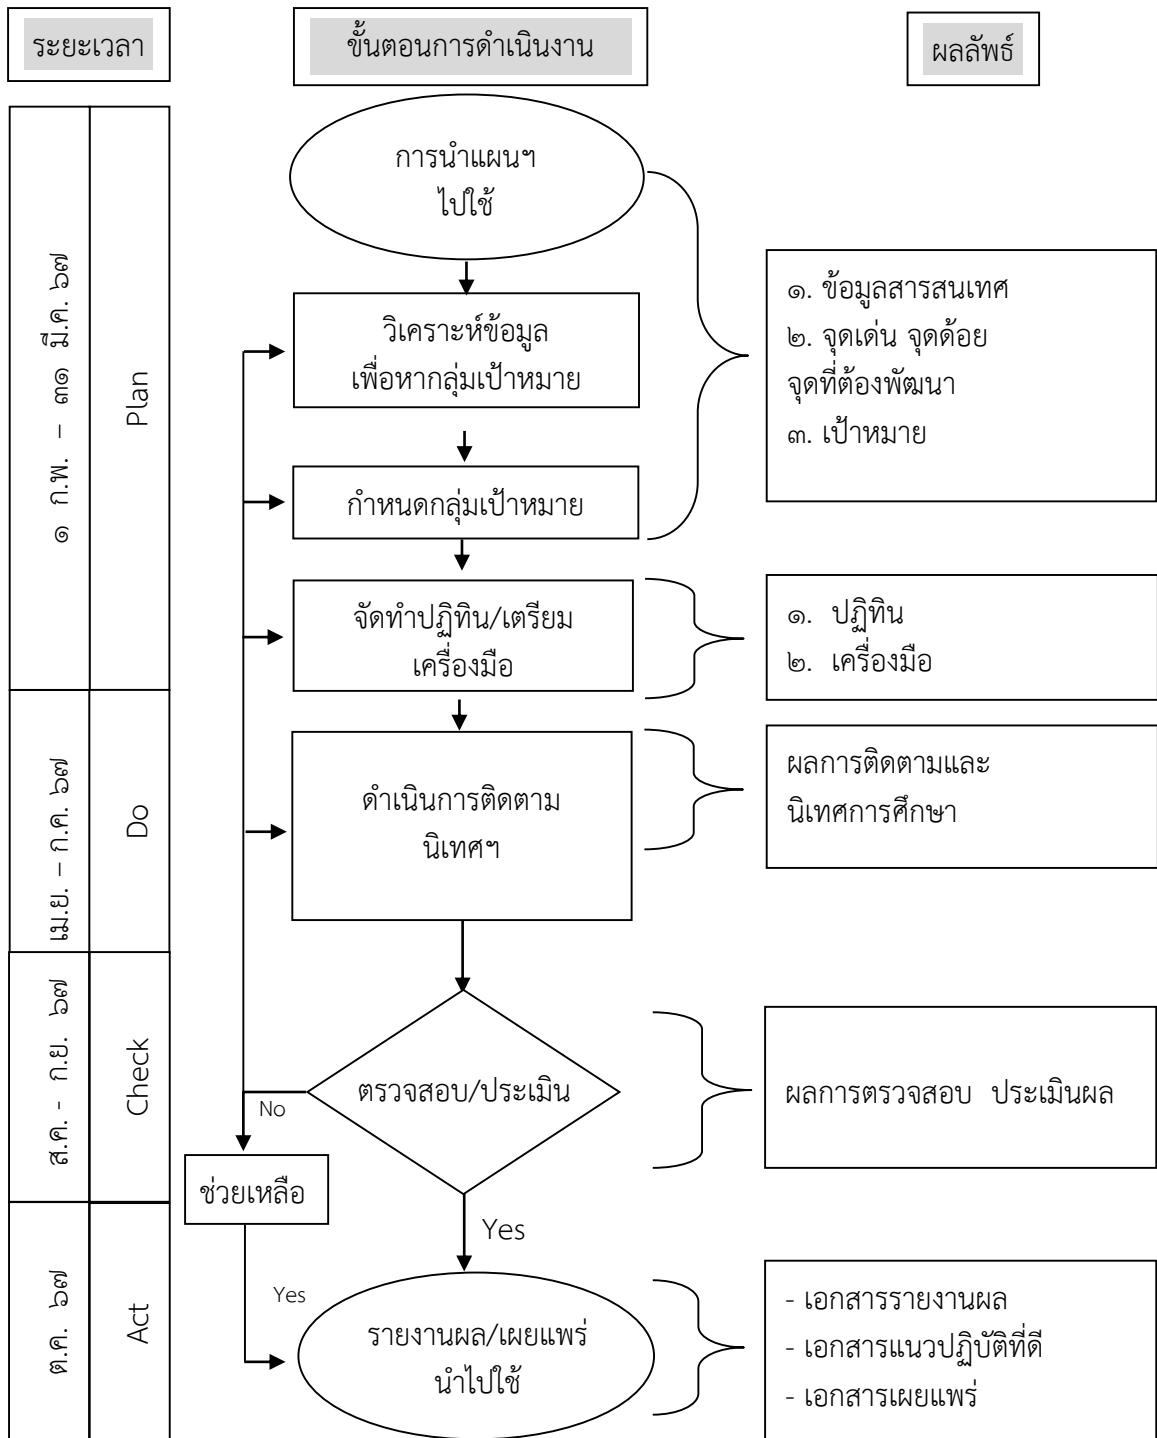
ระยะเวลา

ขั้นตอนการดำเนินงาน

ผลลัพธ์

๑ ก.พ. – ๓๑ มี.ค. ๖๗

Plan

การนำแผนฯ ไปใช้

วิเคราะห์ข้อมูล เพื่อหากลุ่มเป้าหมาย

กำหนดกลุ่มเป้าหมาย

๑. ข้อมูลสารสนเทศ
๒. จุดเด่น จุดด้อย จุดที่ต้องพัฒนา
๓. เป้าหมาย

จัดทำปฏิทิน/เตรียมเครื่องมือ

๑. ปฏิทิน
๒. เครื่องมือ

เม.ย. – ก.ค. ๖๗

Do

ดำเนินการติดตาม นิเทศฯ

ผลการติดตามและ นิเทศการศึกษา

ส.ค. - ก.ย. ๖๗

Check

ตรวจสอบ/ประเมิน

No

ผลการตรวจสอบ ประเมินผล

ช่วยเหลือ

Yes

ต.ค. ๖๗

Act

Yes

รายงานผล/เผยแพร่ นำไปใช้

- เอกสารรายงานผล
- เอกสารแนวปฏิบัติที่ดี
- เอกสารเผยแพร่